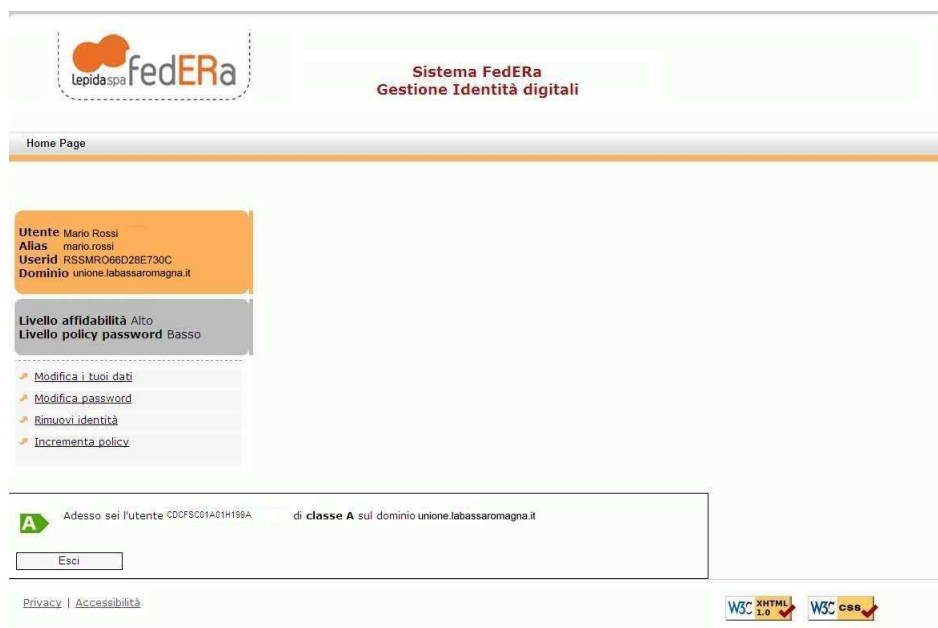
lepidaspa fedERa

Sistema FedERa
Gestione Identità digitali

Home Page

Utente Mario Rossi
Alias mario.rossi
Userid RSSMRO66D28E730C
Dominio unione.labassaromagna.it

Livello affidabilità Alto
Livello policy password Basso

Modifica i tuoi dati
Modifica password
Rimuovi identità
Incrementa policy

A Adesso sei l'utente CDCFSC01A01H199A di classe A sul dominio unione.labassaromagna.it

Esci

Privacy | Accessibilità

W3C XHTML 1.0 W3C CSS